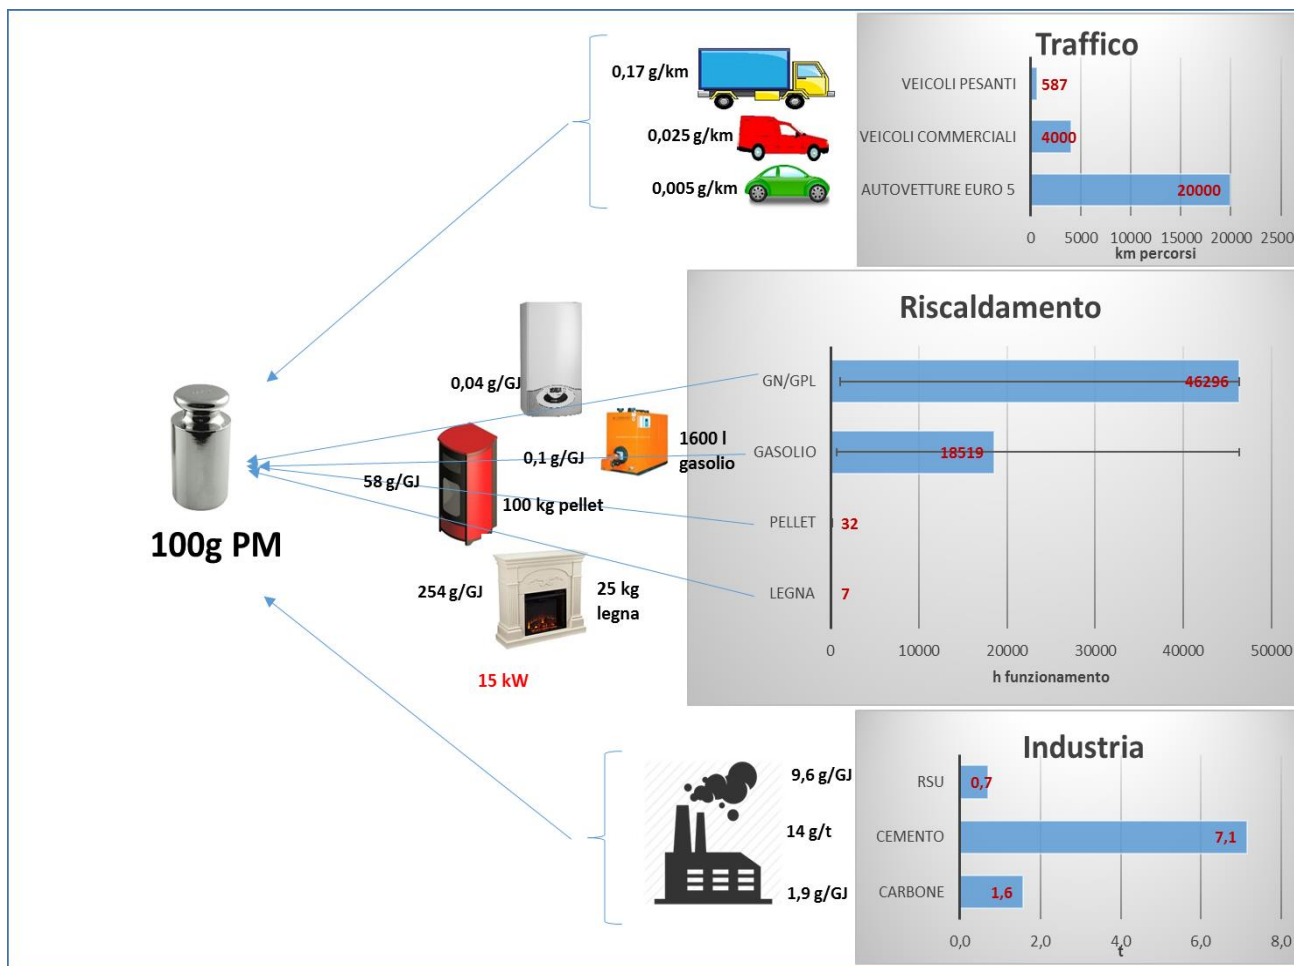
0,17 g/km

0,025 g/km

0,005 g/km

Traffico

| | |
|---|---|
| VEICOLI PESANTI | 587 |
| VEICOLI COMMERCIALI | 4000 |
| AUTOVETTURE EURO 5 | 20000 |

0 5000 10000 15000 20000 2500

km percorsi

Riscaldamento

| | |
|---|---|
| GN/GPL | 46296 |
| GASOLIO | 18519 |
| PELLET | 32 |
| LEGNA | 7 |

0 10000 20000 30000 40000 50000

h funzionamento

0,04 g/GJ

1600 l gasolio

0,1 g/GJ

58 g/GJ

100 kg pellet

100g PM

254 g/GJ

25 kg legna

15 kW

9,6 g/GJ

14 g/t

1,9 g/GJ

Industria

| | |
|---|---|
| RSU | 0,7 |
| CEMENTO | 7,1 |
| CARBONE | 1,6 |

0,0 2,0 4,0 6,0 8,0

t